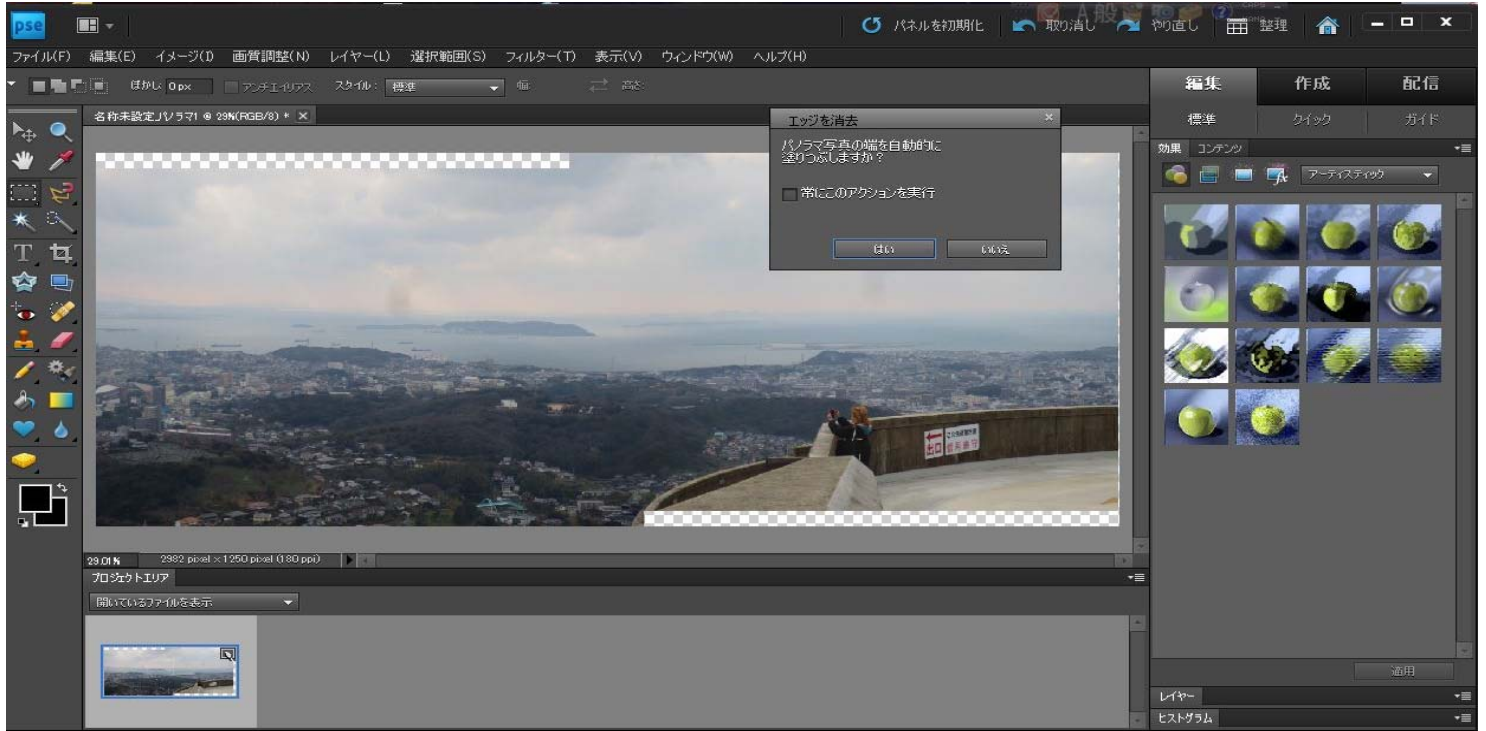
pse

パネルを初期化　取り消し　やり直し　整理

ファイル(F)　編集(E)　イメージ(I)　画質調整(N)　レイヤー(L)　選択範囲(S)　フィルター(T)　表示(V)　ウィンドウ(W)　ヘルプ(H)

ぼかし: 0 px　アンチエイリアス　スタイル: 標準　幅　高さ

名称未設定パノラマ1 @ 29%(RGB/8) *

エッジを消去

パノラマ写真の端を自動的に塗りつぶしますか？

常にこのアクションを実行

はい　いいえ

29.01%　2982 pixel x 1250 pixel (180 ppi)

プロジェクトエリア

開いているファイルを表示

編集　作成　配信

標準　クイック　ガイド

効果　コンテンツ

アーティスティック

適用

レイヤー

ヒストグラム